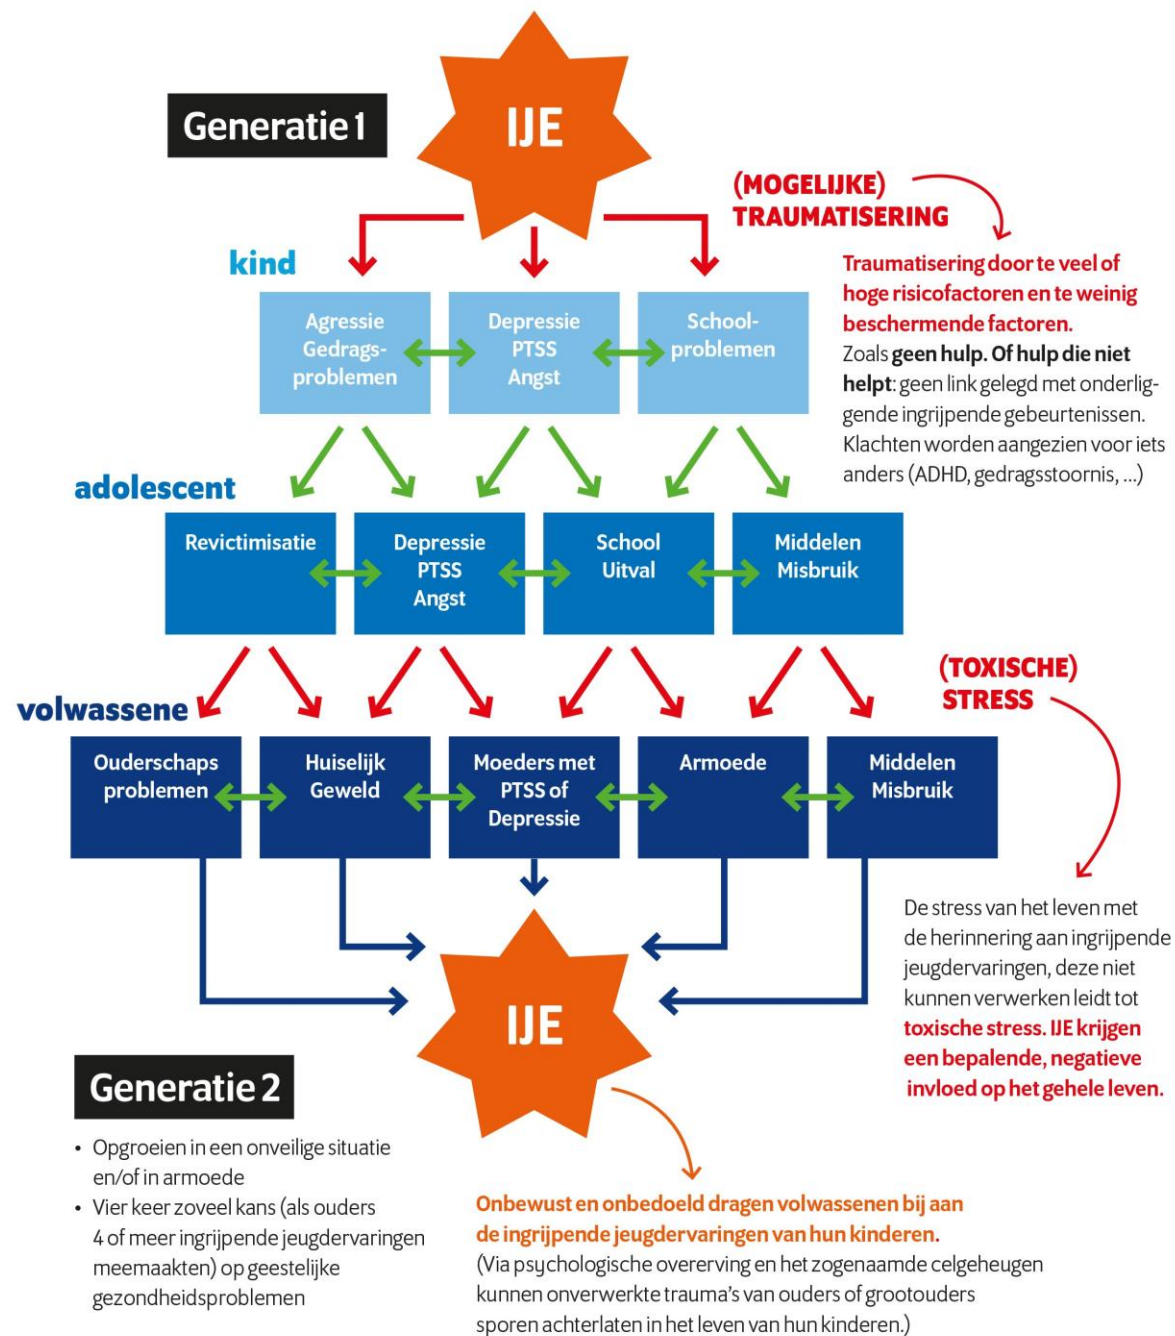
Generatie 1

IJE

(MOGELIJKE) TRAUMATISERING

Traumatisering door te veel of hoge risicofactoren en te weinig beschermende factoren. Zoals geen hulp. Of hulp die niet helpt: geen link gelegd met onderliggende ingrijpende gebeurtenissen. Klachten worden aangezien voor iets anders (ADHD, gedragsstoornis, ...)

kind

Agressie Gedragsproblemen

Depressie PTSS Angst

Schoolproblemen

adolescent

Revictimisatie

Depressie PTSS Angst

School Uitval

Middelen Misbruik

(TOXISCHE) STRESS

volwassene

Ouderschaps problemen

Huiselijk Geweld

Moeders met PTSS of Depressie

Armoede

Middelen Misbruik

De stress van het leven met de herinnering aan ingrijpende jeugdervaringen, deze niet kunnen verwerken leidt tot toxische stress. IJE krijgen een bepalende, negatieve invloed op het gehele leven.

IJE

Generatie 2

• Opgroeien in een onveilige situatie en/of in armoede
• Vier keer zoveel kans (als ouders 4 of meer ingrijpende jeugdervaringen meemaakten) op geestelijke gezondheidsproblemen

Onbewust en onbedoeld dragen volwassenen bij aan de ingrijpende jeugdervaringen van hun kinderen.
(Via psychologische overerving en het zogenaamde celgeheugen kunnen onverwerkte trauma's van ouders of grootouders sporen achterlaten in het leven van hun kinderen.)